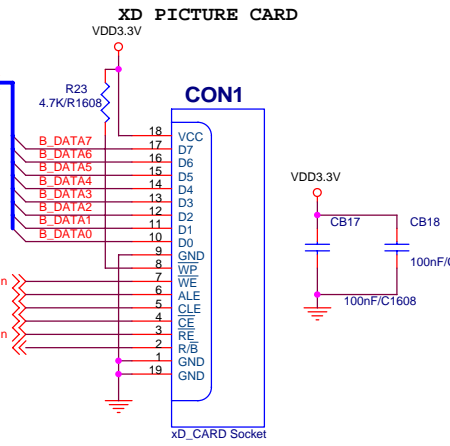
XD PICTURE CARD

VDD3.3V

R23
4.7K/R1608

CON1

18 VCC
17 D7
16 D6
15 D5
14 D4
13 D3
12 D2
11 D1
10 D0
9 GND
8 $\overline{WP}$
7 WE
6 ALE
5 CLE
4 $\overline{CE}$
3 $\overline{RE}$
2 R/$\overline{B}$
1 GND
19 GND

B_DATA7
B_DATA6
B_DATA5
B_DATA4
B_DATA3
B_DATA2
B_DATA1
B_DATA0

n
n
n

xD_CARD Socket

VDD3.3V

CB17
CB18
100nF/C
100nF/C1608